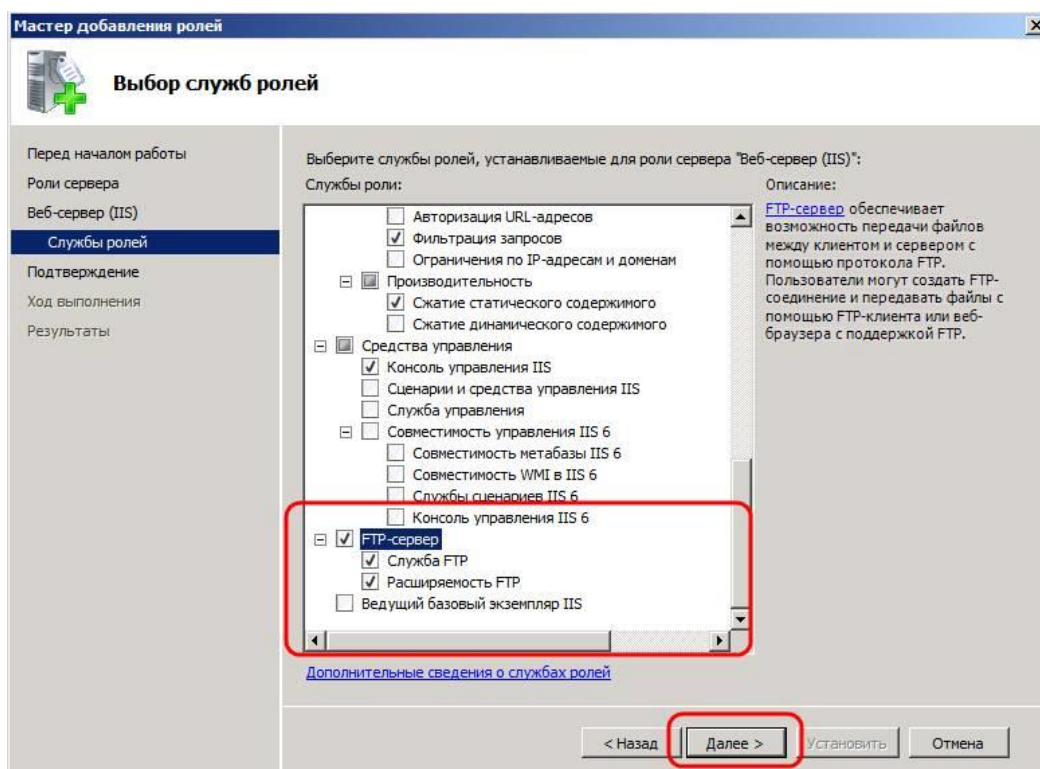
Мастер добавления ролей

Выбор служб ролей

Перед началом работы
Роли сервера
Веб-сервер (IIS)
Службы ролей
Подтверждение
Ход выполнения
Результаты

Выберите службы ролей, устанавливаемые для роли сервера "Веб-сервер (IIS)":

Службы роли:

Авторизация URL-адресов
Фильтрация запросов
Ограничения по IP-адресам и доменам
Производительность
Сжатие статического содержимого
Сжатие динамического содержимого
Средства управления
Консоль управления IIS
Сценарии и средства управления IIS
Служба управления
Совместимость управления IIS 6
Совместимость метабазы IIS 6
Совместимость WMI в IIS 6
Службы сценариев IIS 6
Консоль управления IIS 6
FTP-сервер
Служба FTP
Расширяемость FTP
Ведущий базовый экземпляр IIS

Описание:

FTP-сервер обеспечивает возможность передачи файлов между клиентом и сервером с помощью протокола FTP. Пользователи могут создать FTP-соединение и передавать файлы с помощью FTP-клиента или веб-браузера с поддержкой FTP.

Дополнительные сведения о службах ролей

< Назад Далее > Установить Отмена